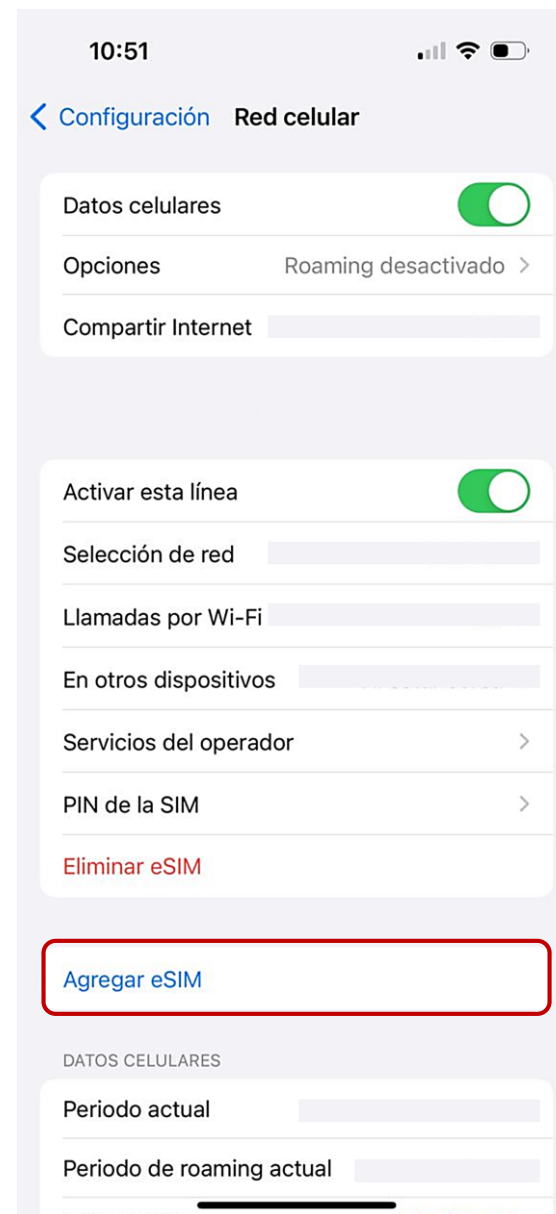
10:51

Configuración Red celular

Datos celulares

Opciones Roaming desactivado

Compartir Internet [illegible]

Activar esta línea

Selección de red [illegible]

Llamadas por Wi-Fi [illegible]

En otros dispositivos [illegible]

Servicios del operador

PIN de la SIM

Eliminar eSIM

Agregar eSIM

DATOS CELULARES

Periodo actual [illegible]

Periodo de roaming actual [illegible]